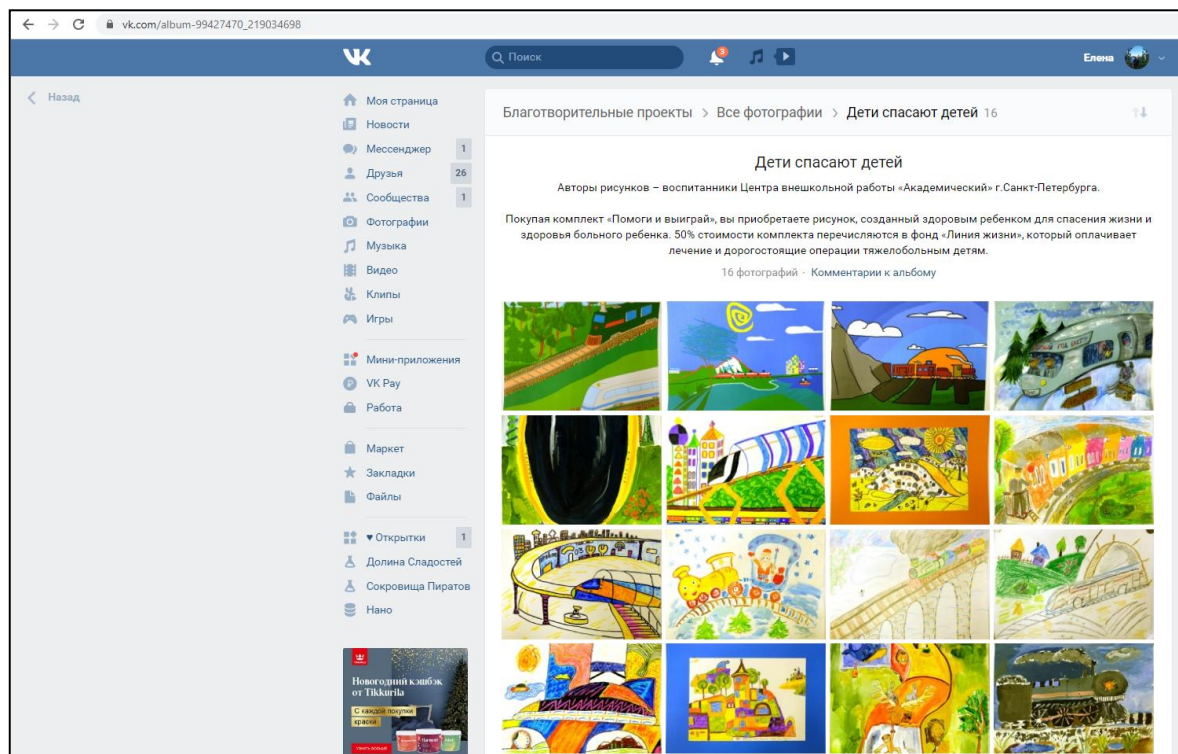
vk.com/album-99427470_219034698

Поиск

9

Елена

Назад

Моя страница
Новости
Мессенджер 1
Друзья 26
Сообщества 1
Фотографии
Музыка
Видео
Клипы
Игры

Мини-приложения
VK Pay
Работа

Маркет
Закладки
Файлы

♥ Открытки 1
Долина Сладостей
Сокровища Пиратов
Нано

Новогодний кэшбэк от Tikkurila
С каждой покупки краски

Благотворительные проекты > Все фотографии > Дети спасают детей 16

Дети спасают детей

Авторы рисунков – воспитанники Центра внешкольной работы «Академический» г.Санкт-Петербурга.

Покупая комплект «Помоги и выиграй», вы приобретаете рисунок, созданный здоровым ребенком для спасения жизни и здоровья больного ребенка. 50% стоимости комплекта перечисляются в фонд «Линия жизни», который оплачивает лечение и дорогостоящие операции тяжелобольным детям.

16 фотографий · Комментарии к альбому